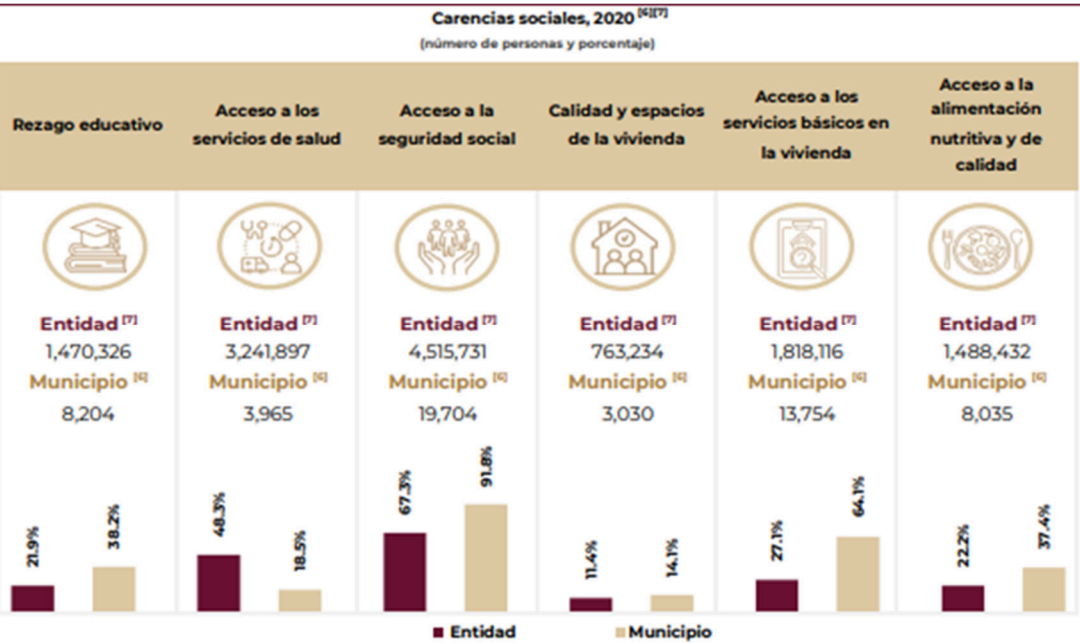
Carencias sociales, 2020 [6][7]

(número de personas y porcentaje)

| Rezago educativo | Acceso a los servicios de salud | Acceso a la seguridad social | Calidad y espacios de la vivienda | Acceso a los servicios básicos en la vivienda | Acceso a la alimentación nutritiva y de calidad |
|---|---|---|---|---|---|
| Entidad [7] 1,470,326 Municipio [6] 8,204 | Entidad [7] 3,241,897 Municipio [6] 3,965 | Entidad [7] 4,515,731 Municipio [6] 19,704 | Entidad [7] 763,234 Municipio [6] 3,030 | Entidad [7] 1,818,116 Municipio [6] 13,754 | Entidad [7] 1,488,432 Municipio [6] 8,035 |
| 21.9% 38.2% | 48.3% 18.5% | 67.3% 91.8% | 11.4% 14.1% | 27.1% 64.1% | 22.2% 37.4% |

Entidad Municipio